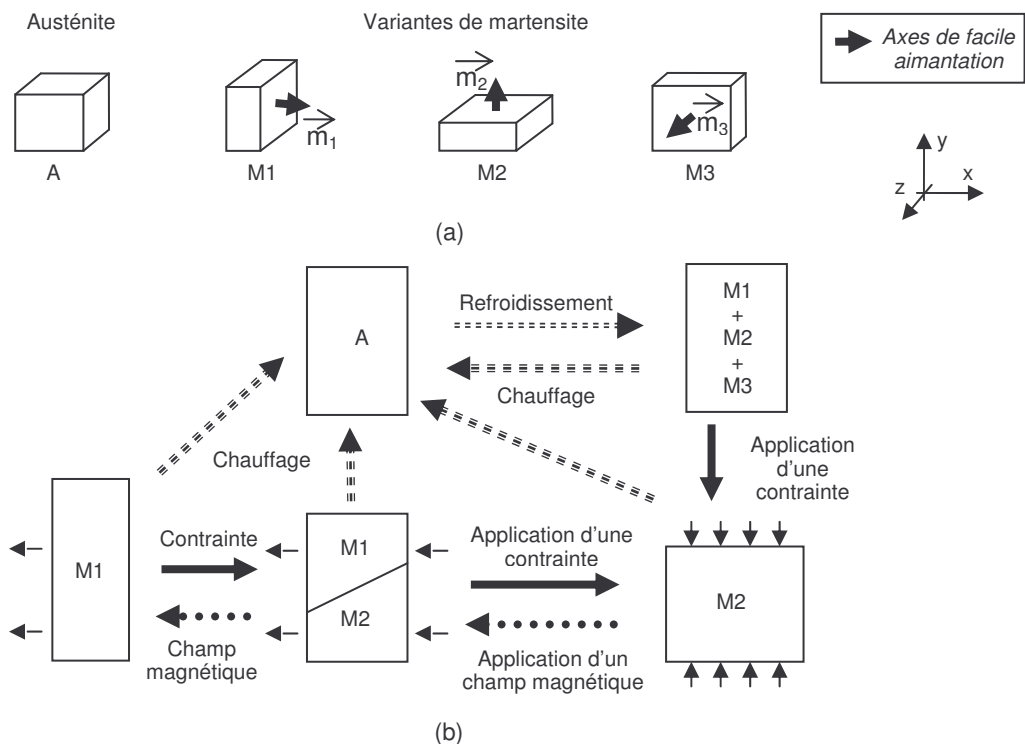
Austénite

Variantes de martensite

Axes de facile aimantation

A

$\overrightarrow{m_1}$

M1

$\overrightarrow{m_2}$

M2

$\overrightarrow{m_3}$

M3

y

z

x

(a)

A

Refroidissement

Chauffage

M1
+
M2
+
M3

Application d'une contrainte

Chauffage

M1

Contrainte

M1

M2

Champ magnétique

Application d'une contrainte

Application d'un champ magnétique

M2

(b)